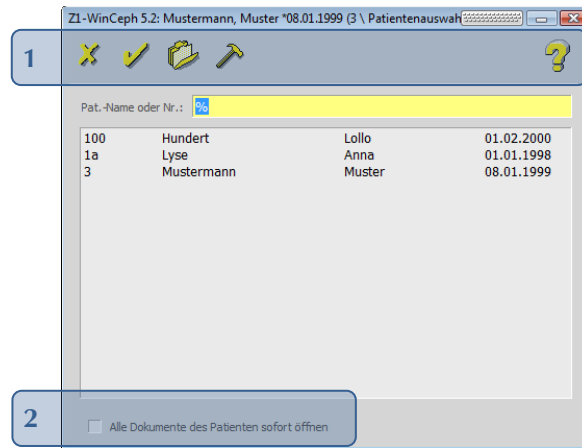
Z1-WinCeph 5.2: Mustermann, Muster *08.01.1999 (3 \ Patientenauswah

1

Pat.-Name oder Nr.: %

| | | | |
|---|---|---|---|
| 100 | Hundert | Lollo | 01.02.2000 |
| 1a | Lyse | Anna | 01.01.1998 |
| 3 | Mustermann | Muster | 08.01.1999 |

2

Alle Dokumente des Patienten sofort öffnen